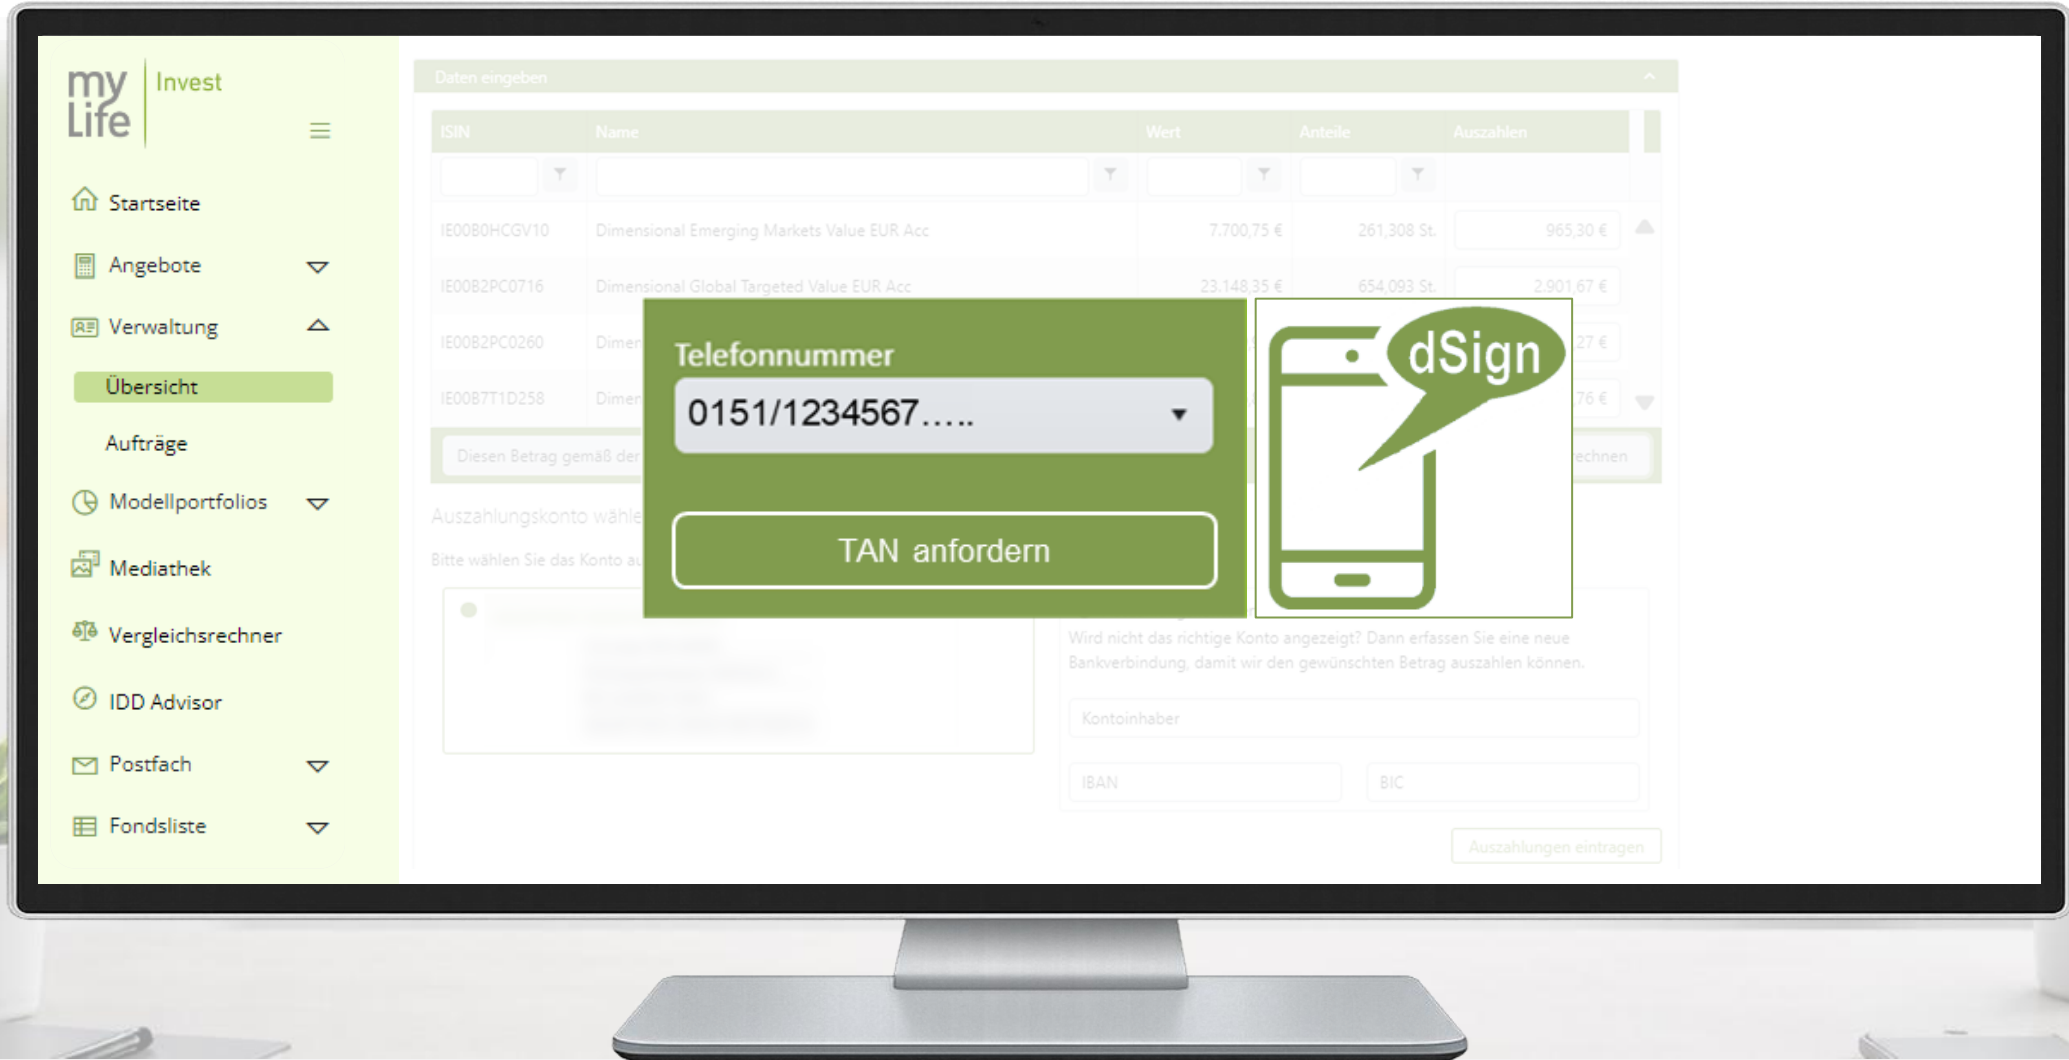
my Life | Invest

Startseite
Angebote
Verwaltung
Übersicht
Aufträge
Modellportfolios
Mediathek
Vergleichsrechner
IDD Advisor
Postfach
Fondsliste

Daten eingeben

| ISIN | Name | Wert | Anteile | Auszahlen |
|---|---|---|---|---|
| IE00B0HCGV10 | Dimensional Emerging Markets Value EUR Acc | 7.700,75 € | 261,308 St. | 965,30 € |
| IE00B2PC0716 | Dimensional Global Targeted Value EUR Acc | 23.148,35 € | 654,093 St. | 2.901,67 € |
| IE00B2PC0260 | Dimen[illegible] | | | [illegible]27 € |
| IE00B7T1D258 | Dimen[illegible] | | | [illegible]76 € |

Diesen Betrag gemäß der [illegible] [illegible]echnen

Auszahlungskonto wähle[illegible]

Bitte wählen Sie das Konto au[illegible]

Wird nicht das richtige Konto angezeigt? Dann erfassen Sie eine neue Bankverbindung, damit wir den gewünschten Betrag auszahlen können.

Kontoinhaber

IBAN

BIC

Auszahlungen eintragen

Telefonnummer

0151/1234567.....

TAN anfordern

dSign